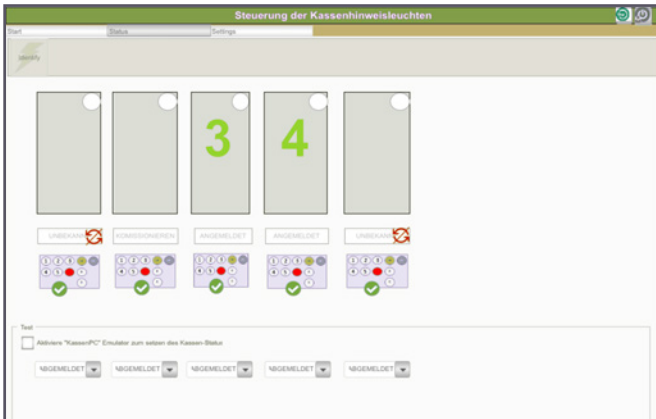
Steuerung der Kassenhinweisleuchten

Start
Status
Settings

Identify

3

4

UNBEKANN
KOMISSIONIEREN
ANGEMELDET
ANGEMELDET
UNBEKANN

Test

Aktiviere "KassenPC" Emulator zum setzen des Kassen-Status

ABGEMELDET
ABGEMELDET
ABGEMELDET
ABGEMELDET
ABGEMELDET